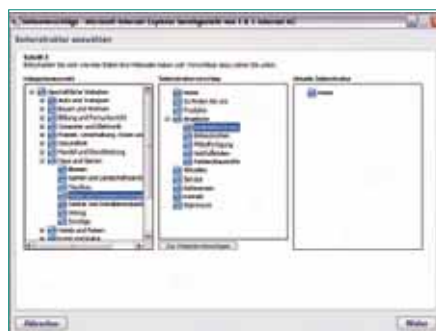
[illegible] - Microsoft Internet Explorer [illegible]

Seitenstruktur auswählen

Schritt 3
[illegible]

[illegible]

Bauen und Wohnen
Bildung und Forschung
Computer und Elektronik
Finanzen, Versicherung, Immobilien
Gesundheit
Handel und Einzelhandel
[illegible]
Blumen
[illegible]
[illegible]
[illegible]
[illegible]
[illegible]
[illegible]
Reisen und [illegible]

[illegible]

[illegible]
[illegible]
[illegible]
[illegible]
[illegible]
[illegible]
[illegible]
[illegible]
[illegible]
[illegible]
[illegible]
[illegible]
Impressum

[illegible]

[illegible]

Home

Abbrechen

Weiter